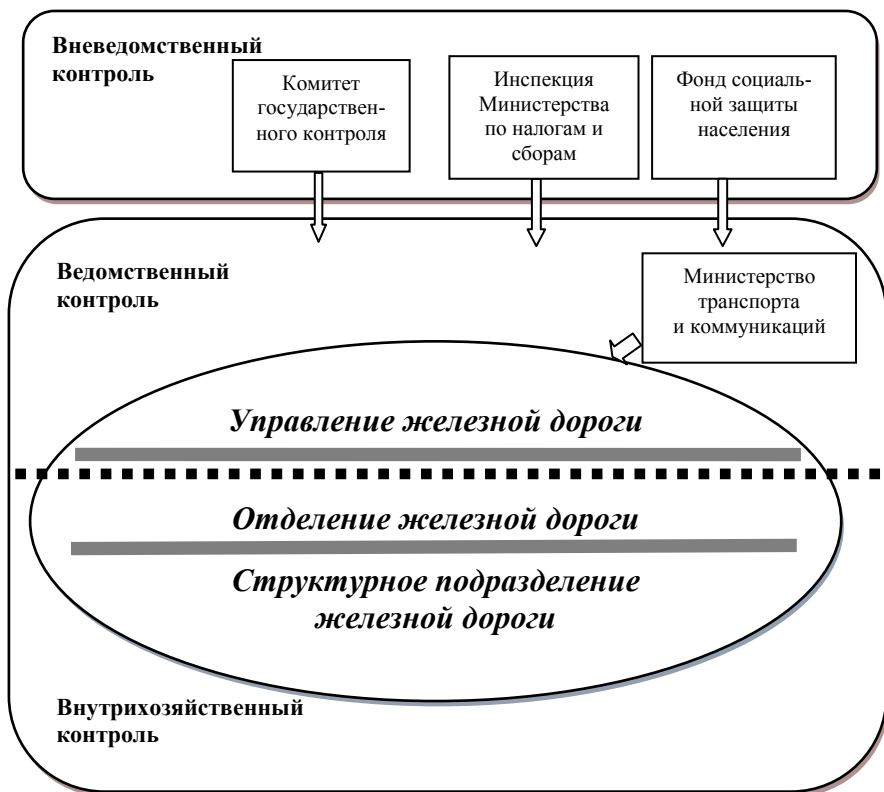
Вневедомственный контроль

Комитет государственного контроля

Инспекция Министерства по налогам и сборам

Фонд социальной защиты населения

Ведомственный контроль

Министерство транспорта и коммуникаций

Управление железной дороги

Отделение железной дороги

Структурное подразделение железной дороги

Внутрихозяйственный контроль